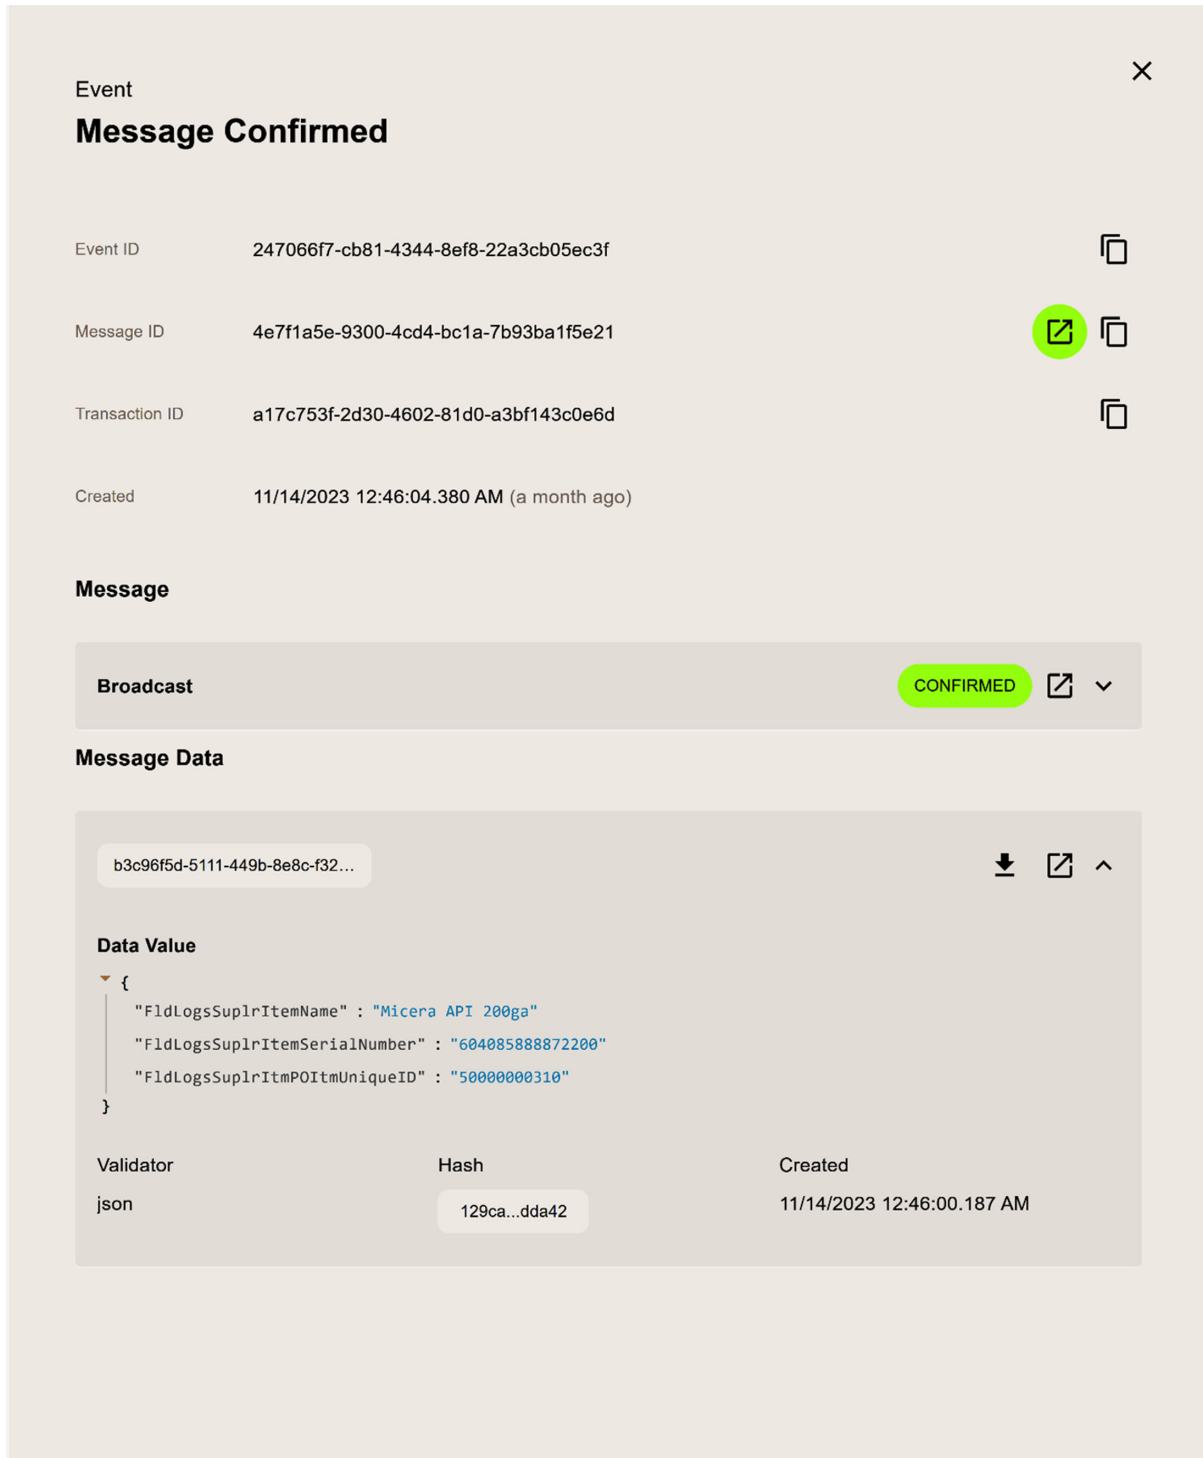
Event
Message Confirmed

Event ID 247066f7-cb81-4344-8ef8-22a3cb05ec3f

Message ID 4e7f1a5e-9300-4cd4-bc1a-7b93ba1f5e21

Transaction ID a17c753f-2d30-4602-81d0-a3bf143c0e6d

Created 11/14/2023 12:46:04.380 AM (a month ago)

Message

Broadcast CONFIRMED

Message Data

b3c96f5d-5111-449b-8e8c-f32...

Data Value
{
"FldLogsSuplrItemName" : "Micera API 200ga"
"FldLogsSuplrItemSerialNumber" : "604085888872200"
"FldLogsSuplrItmPOItmUniqueID" : "50000000310"
}

| Validator | Hash | Created |
|---|---|---|
| json | 129ca...dda42 | 11/14/2023 12:46:00.187 AM |